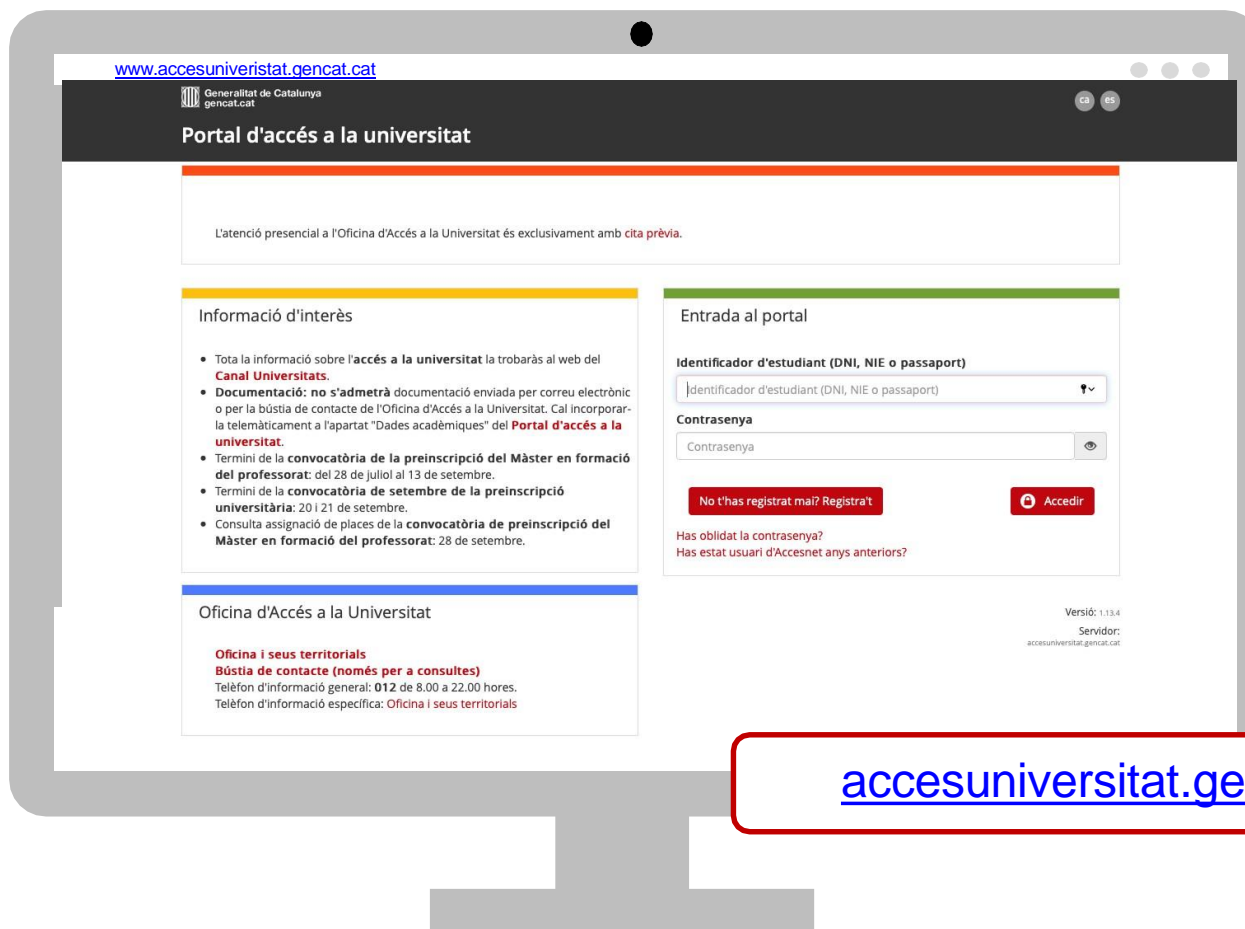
www.accesuniversitat.gencat.cat

Generalitat de Catalunya
gencat.cat

ca es

Portal d'accés a la universitat

L'atenció presencial a l'Oficina d'Accés a la Universitat és exclusivament amb cita prèvia.

Informació d'interès

- Tota la informació sobre l'**accés a la universitat** la trobaràs al web del **Canal Universitats**.
- **Documentació: no s'admetrà** documentació enviada per correu electrònic o per la bústia de contacte de l'Oficina d'Accés a la Universitat. Cal incorporar-la telemàticament a l'apartat "Dades acadèmiques" del **Portal d'accés a la universitat**.
- Termini de la **convocatòria de la preinscripció del Màster en formació del professorat**: del 28 de juliol al 13 de setembre.
- Termini de la **convocatòria de setembre de la preinscripció universitària**: 20 i 21 de setembre.
- Consulta assignació de places de la **convocatòria de preinscripció del Màster en formació del professorat**: 28 de setembre.

Entrada al portal

Identificador d'estudiant (DNI, NIE o passaport)

Identificador d'estudiant (DNI, NIE o passaport)

Contrasenya

Contrasenya

No t'has registrat mai? Registra't

Accedir

Has oblidat la contrasenya?
Has estat usuari d'Accesnet anys anteriors?

Oficina d'Accés a la Universitat

Oficina i seus territorials
Bústia de contacte (només per a consultes)
Telèfon d'informació general: 012 de 8.00 a 22.00 hores.
Telèfon d'informació específica: Oficina i seus territorials

Versió: 1.13.4
Servidor:
accesuniversitat.gencat.cat

accesuniversitat.ge